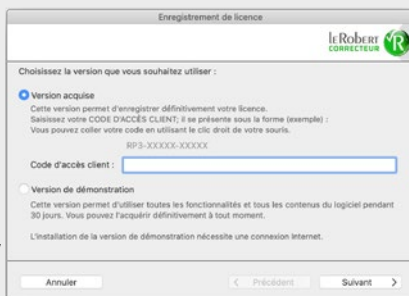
Enregistrement de licence

LE ROBERT CORRECTEUR

Choisissez la version que vous souhaitez utiliser :

Version acquise

Cette version permet d'enregistrer définitivement votre licence.
Saisissez votre CODE D'ACCÈS CLIENT; il se présente sous la forme (exemple) :
Vous pouvez coller votre code en utilisant le clic droit de votre souris.

RP3-XXXXX-XXXXX

Code d'accès client :

Version de démonstration

Cette version permet d'utiliser toutes les fonctionnalités et tous les contenus du logiciel pendant 30 jours. Vous pouvez l'acquérir définitivement à tout moment.

L'installation de la version de démonstration nécessite une connexion Internet.

Annuler

< Précédent

Suivant >